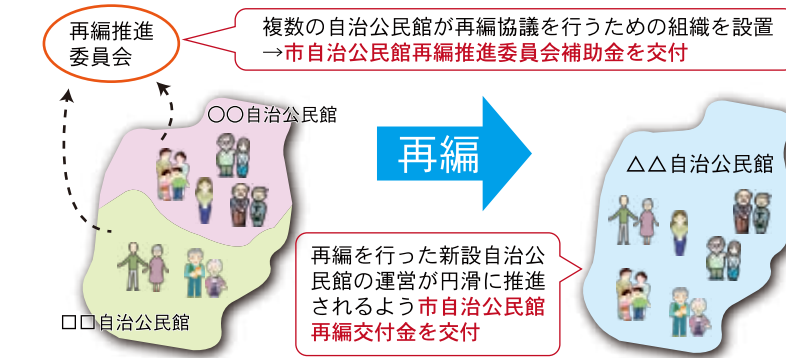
再編推進委員会

複数の自治公民館が再編協議を行うための組織を設置
→市自治公民館再編推進委員会補助金を交付

○○自治公民館

□□自治公民館

再編

△△自治公民館

再編を行った新設自治公民館の運営が円滑に推進されるよう市自治公民館再編交付金を交付